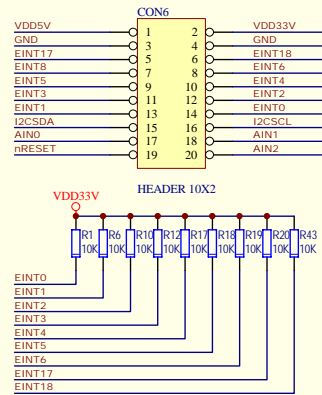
CON6

| | | | |
|---|---|---|---|
| VDD5V | 1 | 2 | VDD33V |
| GND | 3 | 4 | GND |
| EINT17 | 5 | 6 | EINT18 |
| EINT8 | 7 | 8 | EINT6 |
| EINT5 | 9 | 10 | EINT4 |
| EINT3 | 11 | 12 | EINT2 |
| EINT1 | 13 | 14 | EINT0 |
| I2CSDA | 15 | 16 | I2CSCL |
| AIN0 | 17 | 18 | AIN1 |
| nRESET | 19 | 20 | AIN2 |

HEADER 10X2

VDD33V

R1 10K
R6 10K
R10 10K
R12 10K
R17 10K
R18 10K
R19 10K
R20 10K
R43 10K

EINT0
EINT1
EINT2
EINT3
EINT4
EINT5
EINT6
EINT17
EINT18